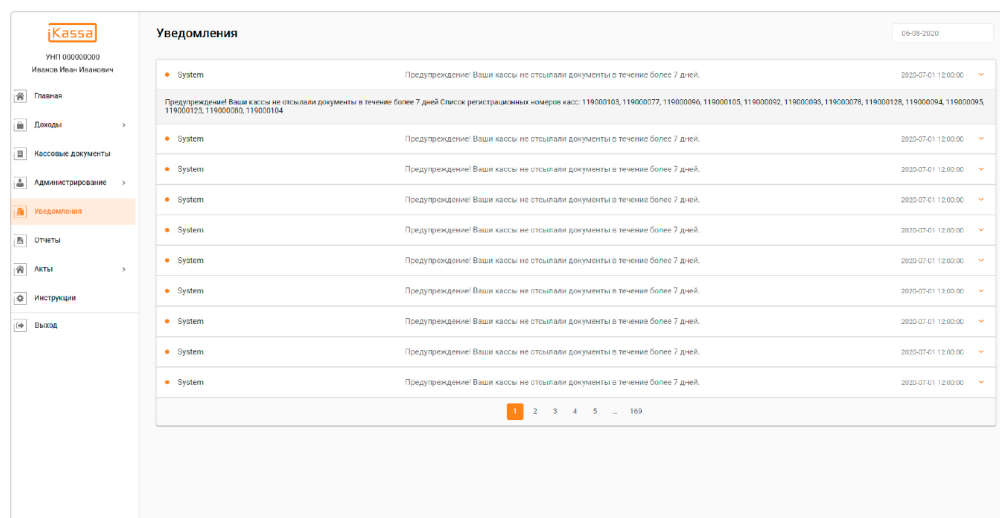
iKassa
УНП 000000000
Иванов Иван Иванович

Главная
Доходы
Кассовые документы
Администрирование
Уведомления
Отчеты
Акты
Инструкции
Выход

Уведомления

06-08-2020

System Предупреждение! Ваши кассы не отсылали документы в течение более 7 дней. 2020-07-01 12:00:00

Предупреждение! Ваши кассы не отсылали документы в течение более 7 дней Список регистрационных номеров касс: 119000103, 119000077, 119000096, 119000105, 119000092, 119000093, 119000078, 119000128, 119000094, 119000095, 119000123, 119000080, 119000104

System Предупреждение! Ваши кассы не отсылали документы в течение более 7 дней. 2020-07-01 12:00:00

System Предупреждение! Ваши кассы не отсылали документы в течение более 7 дней. 2020-07-01 12:00:00

System Предупреждение! Ваши кассы не отсылали документы в течение более 7 дней. 2020-07-01 12:00:00

System Предупреждение! Ваши кассы не отсылали документы в течение более 7 дней. 2020-07-01 12:00:00

System Предупреждение! Ваши кассы не отсылали документы в течение более 7 дней. 2020-07-01 12:00:00

System Предупреждение! Ваши кассы не отсылали документы в течение более 7 дней. 2020-07-01 12:00:00

System Предупреждение! Ваши кассы не отсылали документы в течение более 7 дней. 2020-07-01 12:00:00

System Предупреждение! Ваши кассы не отсылали документы в течение более 7 дней. 2020-07-01 12:00:00

System Предупреждение! Ваши кассы не отсылали документы в течение более 7 дней. 2020-07-01 12:00:00

1 2 3 4 5 ... 169